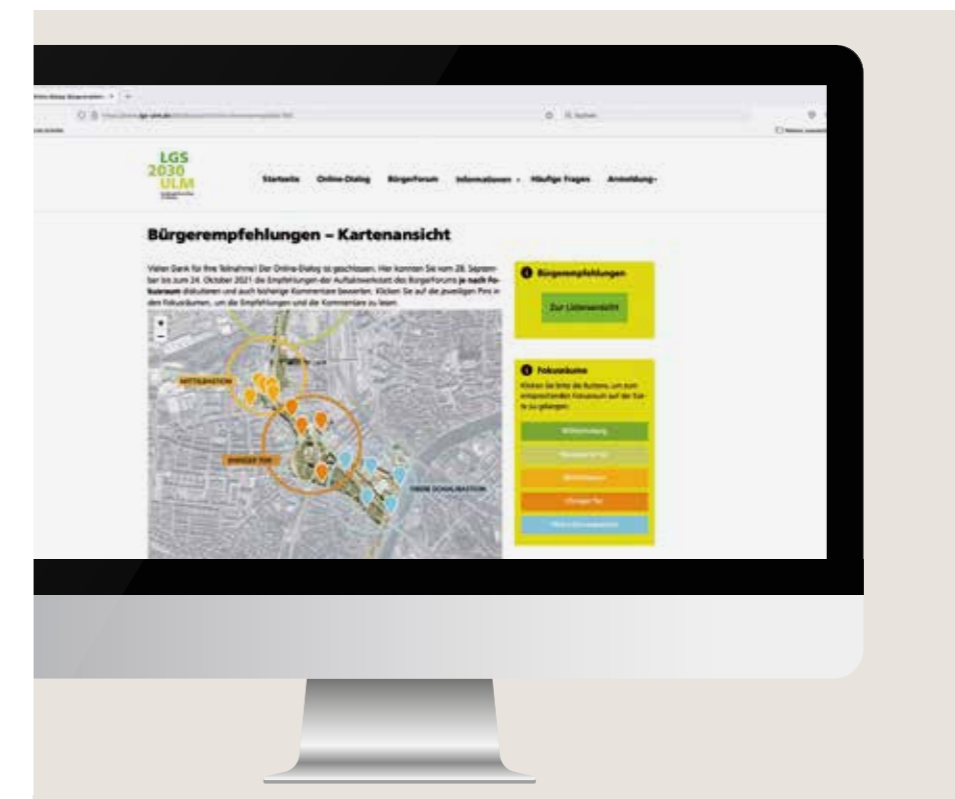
LGS 2030 ULM

Startseite Online-Dialog BürgerForum Informationen Häufige Fragen Anmeldung

Bürgerempfehlungen – Kartenansicht

Vielen Dank für Ihre Teilnahme! Der Online-Dialog ist geschlossen. Hier konnten Sie vom 28. September bis zum 24. Oktober 2021 die Empfehlungen der Auftaktwerkstatt des Bürgerforums je nach Fokusraum diskutieren und auch bisherige Kommentare bewerten. Klicken Sie auf die jeweiligen Pins in den Fokusräumen, um die Empfehlungen und die Kommentare zu lesen.

Bürgerempfehlungen

Zur Listenansicht

Fokusräume

Klicken Sie bitte die Buttons, um zum entsprechenden Fokusraum auf der Seite zu gelangen.

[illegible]

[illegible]

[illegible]

Ehinger Tor

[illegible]

MITTELBASTION

EHINGER TOR

OBERE DONAUBASTION